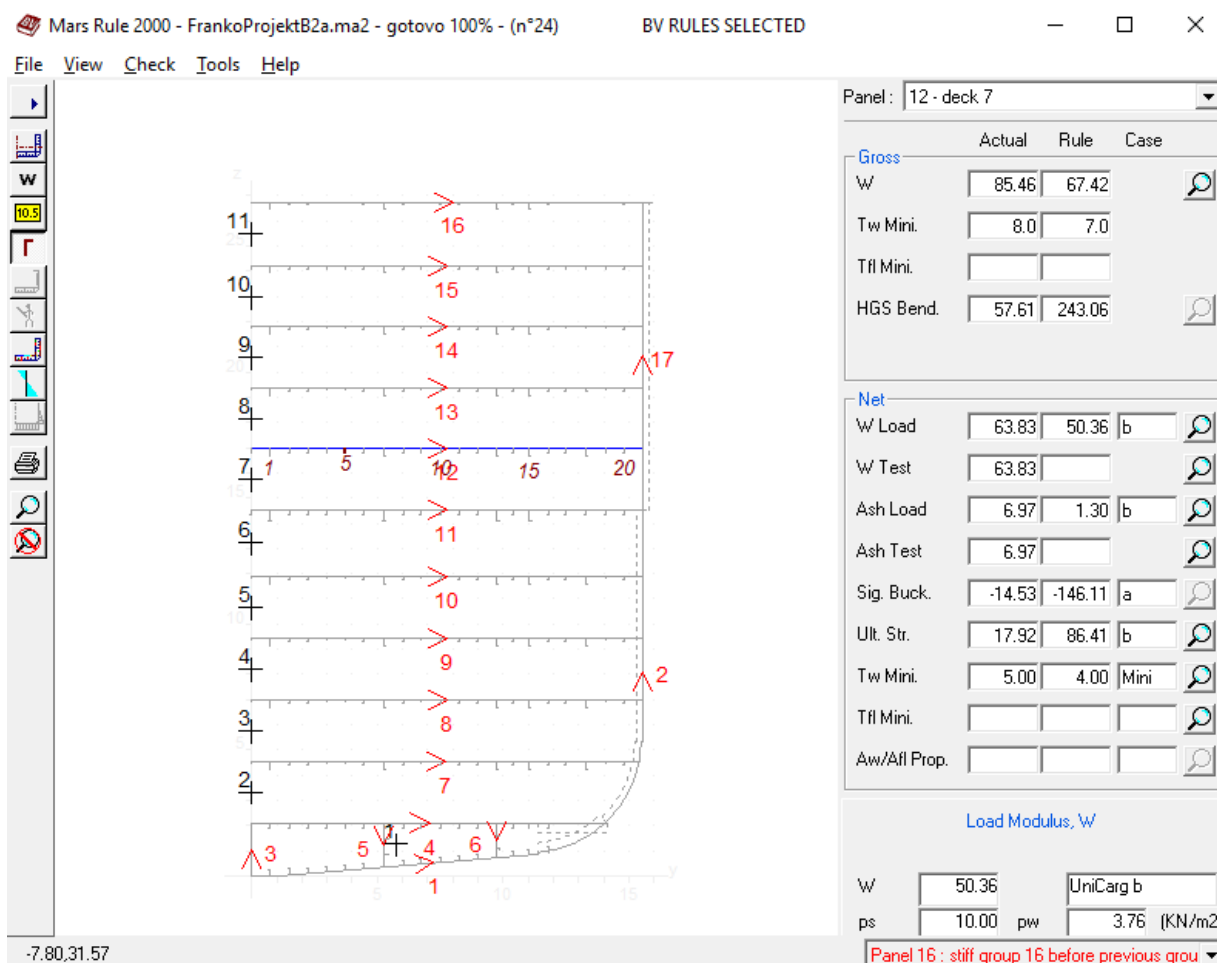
Mars Rule 2000 - FrankoProjektB2a.ma2 - gotovo 100% - (n°24)    BV RULES SELECTED

File  View  Check  Tools  Help

W
10.5

z
11
16
10
15
9
14
17
8
13
7
1  5  10  15  20
12
6
11
5
10
4
9
2
3
8
2
7
1
3
5
4
6
1
y
5
10
15

Panel : 12 - deck 7

| | Actual | Rule | Case |
|---|---|---|---|
| Gross | | | |
| W | 85.46 | 67.42 | |
| Tw Mini. | 8.0 | 7.0 | |
| Tfl Mini. | | | |
| HGS Bend. | 57.61 | 243.06 | |
| Net | | | |
| W Load | 63.83 | 50.36 | b |
| W Test | 63.83 | | |
| Ash Load | 6.97 | 1.30 | b |
| Ash Test | 6.97 | | |
| Sig. Buck. | -14.53 | -146.11 | a |
| Ult. Str. | 17.92 | 86.41 | b |
| Tw Mini. | 5.00 | 4.00 | Mini |
| Tfl Mini. | | | |
| Aw/Afl Prop. | | | |

Load Modulus, W

W  50.36  UniCarg b
ps  10.00  pw  3.76  (KN/m2

-7.80,31.57

Panel 16 : stiff group 16 before previous grou